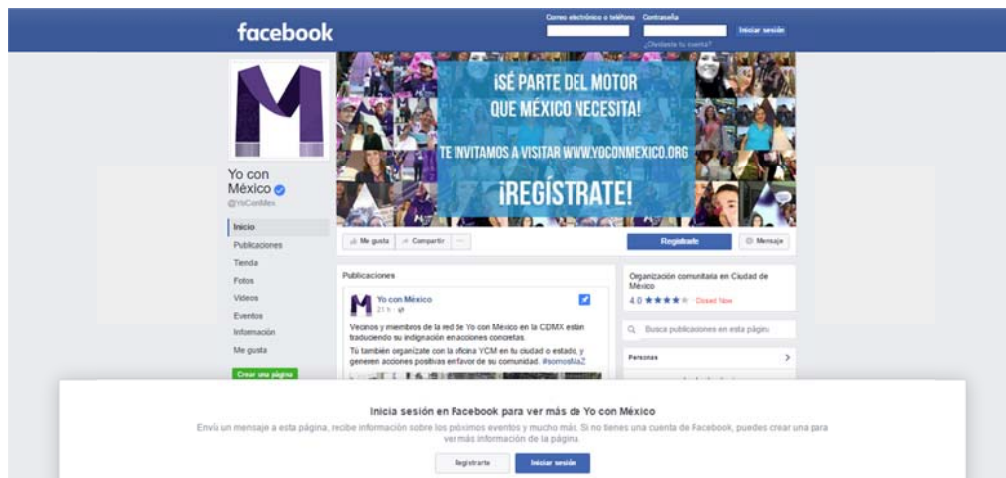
facebook

Correo electrónico o teléfono Contraseña

Iniciar sesión

¿Olvidaste tu cuenta?

¡SÉ PARTE DEL MOTOR QUE MÉXICO NECESITA!

TE INVITAMOS A VISITAR WWW.YOCONMEXICO.ORG

¡REGÍSTRATE!

Yo con México

@YoConMex

Inicio

Publicaciones

Tienda

Fotos

Videos

Eventos

Información

Me gusta

Crear una página

Me gusta Compartir ...

Regístrate

Mensaje

Publicaciones

Yo con México

21 h

Vecinos y miembros de la red de Yo con México en la CDMX están traduciendo su indignación enacciones concretas.

Tú también organízate con la oficina YCM en tu ciudad o estado, y generen acciones positivas enfavor de su comunidad. #somos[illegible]

Organización comunitaria en Ciudad de México

4.0 ★★★★ Closed Now

Busca publicaciones en esta página

Personas

Inicia sesión en Facebook para ver más de Yo con México

Envía un mensaje a esta página, recibe información sobre los póximos eventos y mucho más. Si no tienes una cuenta de Facebook, puedes crear una para ver más información de la página.

Registrarte

Iniciar sesión